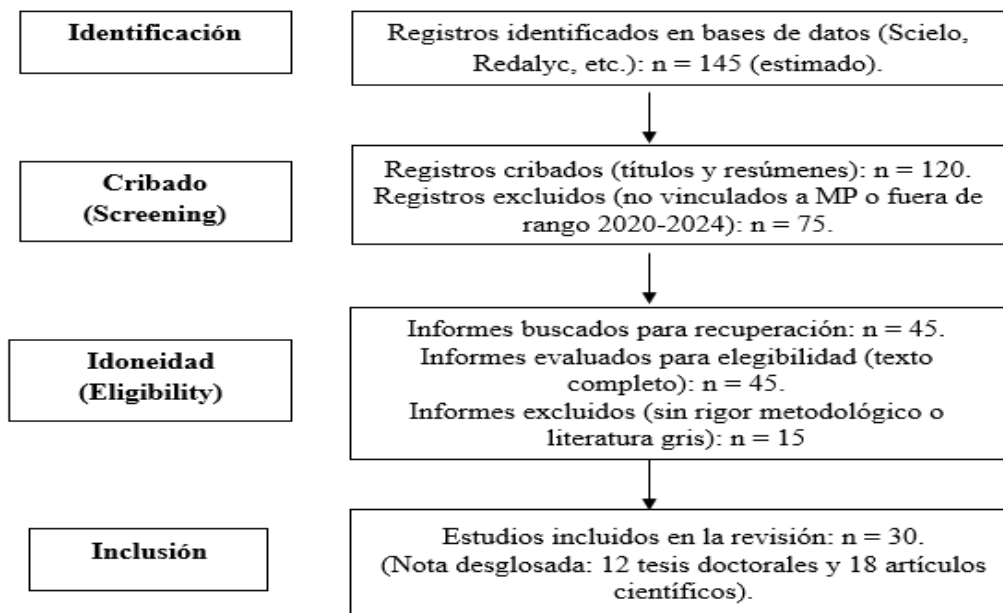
Identificación

Registros identificados en bases de datos (Scielo, Redalyc, etc.): n = 145 (estimado).

Cribado (Screening)

Registros cribados (títulos y resúmenes): n = 120. Registros excluidos (no vinculados a MP o fuera de rango 2020-2024): n = 75.

Idoneidad (Eligibility)

Informes buscados para recuperación: n = 45. Informes evaluados para elegibilidad (texto completo): n = 45. Informes excluidos (sin rigor metodológico o literatura gris): n = 15

Inclusión

Estudios incluidos en la revisión: n = 30. (Nota desglosada: 12 tesis doctorales y 18 artículos científicos).